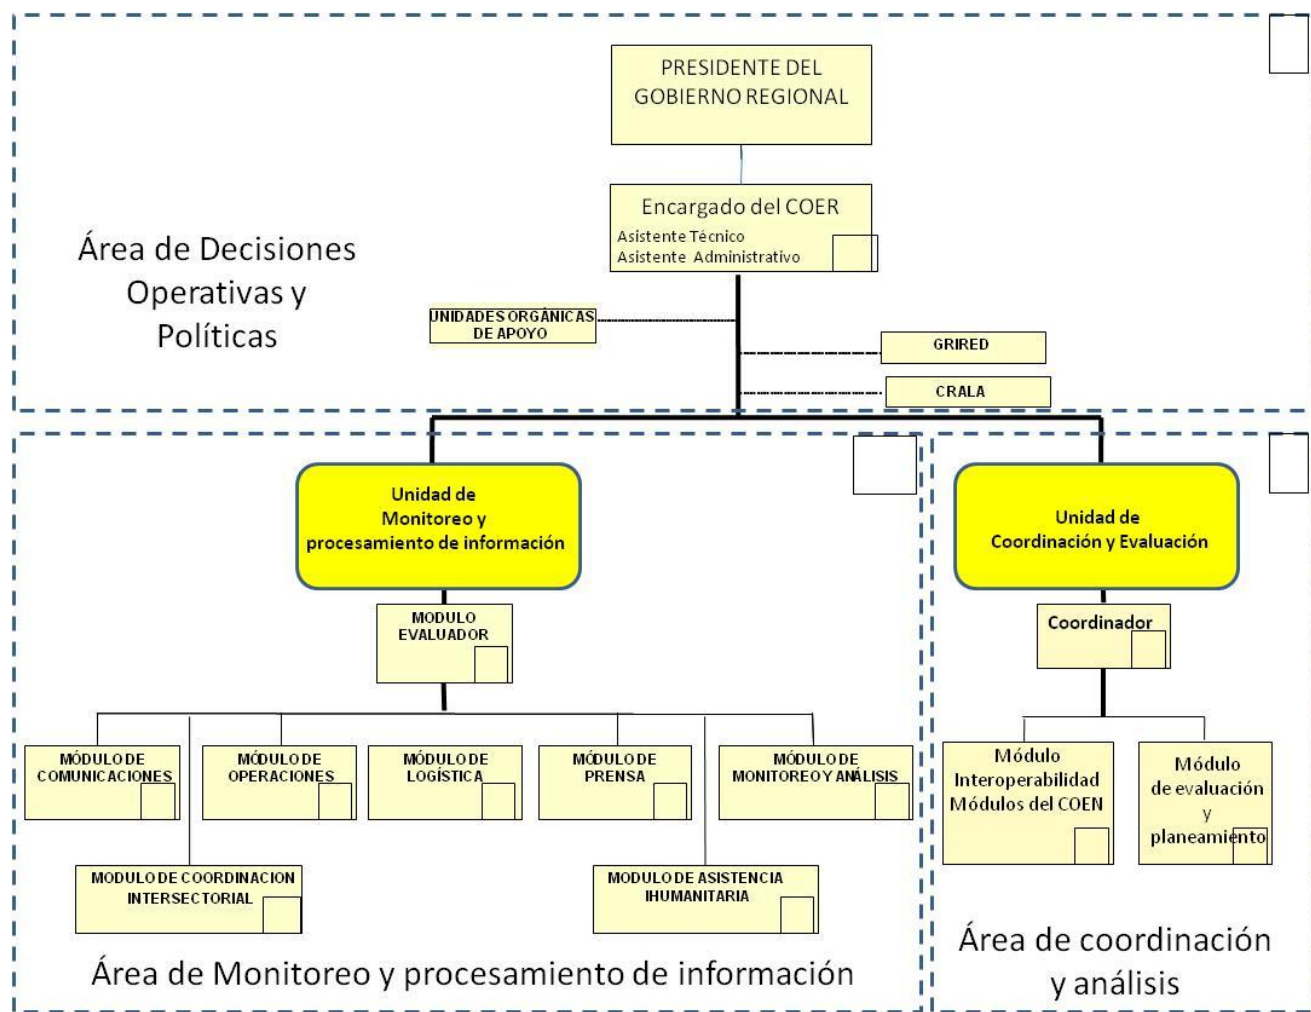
PRESIDENTE DEL GOBIERNO REGIONAL

Encargado del COER
Asistente Técnico
Asistente Administrativo

Área de Decisiones Operativas y Políticas

UNIDADES ORGÁNICAS DE APOYO

GRIRED

CRALA

Unidad de Monitoreo y procesamiento de información

MODULO EVALUADOR

MÓDULO DE COMUNICACIONES

MÓDULO DE OPERACIONES

MÓDULO DE LOGÍSTICA

MÓDULO DE PRENSA

MÓDULO DE MONITOREO Y ANÁLISIS

MODULO DE COORDINACION INTERSECTORIAL

MODULO DE ASISTENCIA IHUMANITARIA

Área de Monitoreo y procesamiento de información

Unidad de Coordinación y Evaluación

Coordinador

Módulo Interoperabilidad Módulos del COEN

Módulo de evaluación y planeamiento

Área de coordinación y análisis